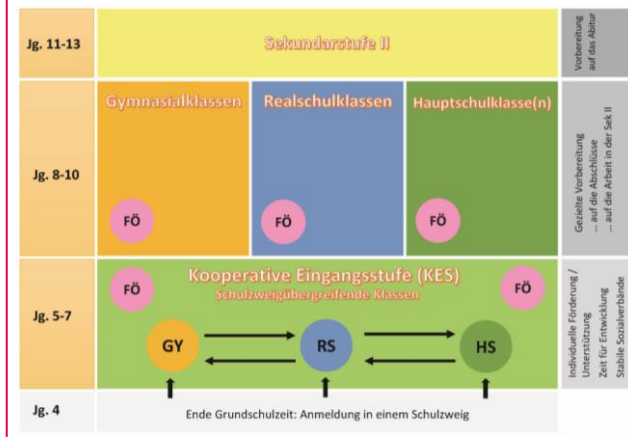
Jg. 11-13

Sekundarstufe II

Vorbereitung auf das Abitur

Jg. 8-10

Gymnasialklassen

FÖ

Realschulklassen

FÖ

Hauptschulklasse(n)

FÖ

Gezielte Vorbereitung
... auf die Abschlüsse
... auf die Arbeit in der Sek II

Jg. 5-7

Kooperative Eingangsstufe (KES)

Schulzweigübergreifende Klassen

FÖ

FÖ

GY

RS

HS

Individuelle Förderung / Unterstützung
Zeit für Entwicklung
Stabile Sozialverbände

Jg. 4

Ende Grundschulzeit: Anmeldung in einem Schulzweig